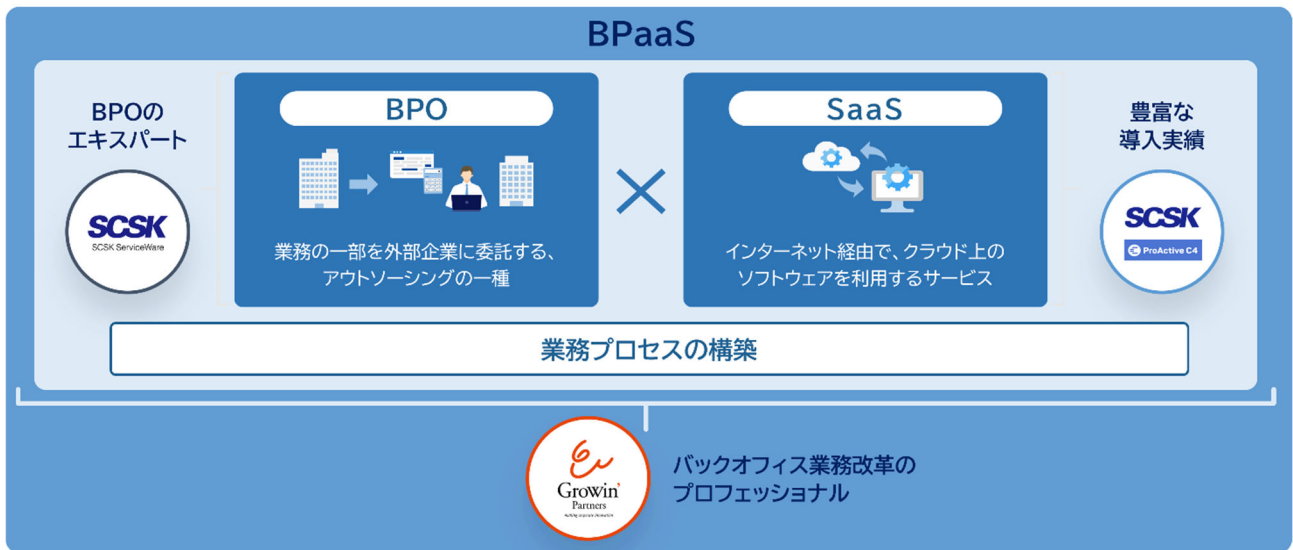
BPaaS

BPOの
エキスパート

SCSK
SCSK ServiceWare

BPO

業務の一部を外部企業に委託する、
アウトソーシングの一種

×

SaaS

インターネット経由で、クラウド上の
ソフトウェアを利用するサービス

豊富な
導入実績

SCSK
ProActive C4

業務プロセスの構築

Growin' Partners
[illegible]

バックオフィス業務改革の
プロフェッショナル